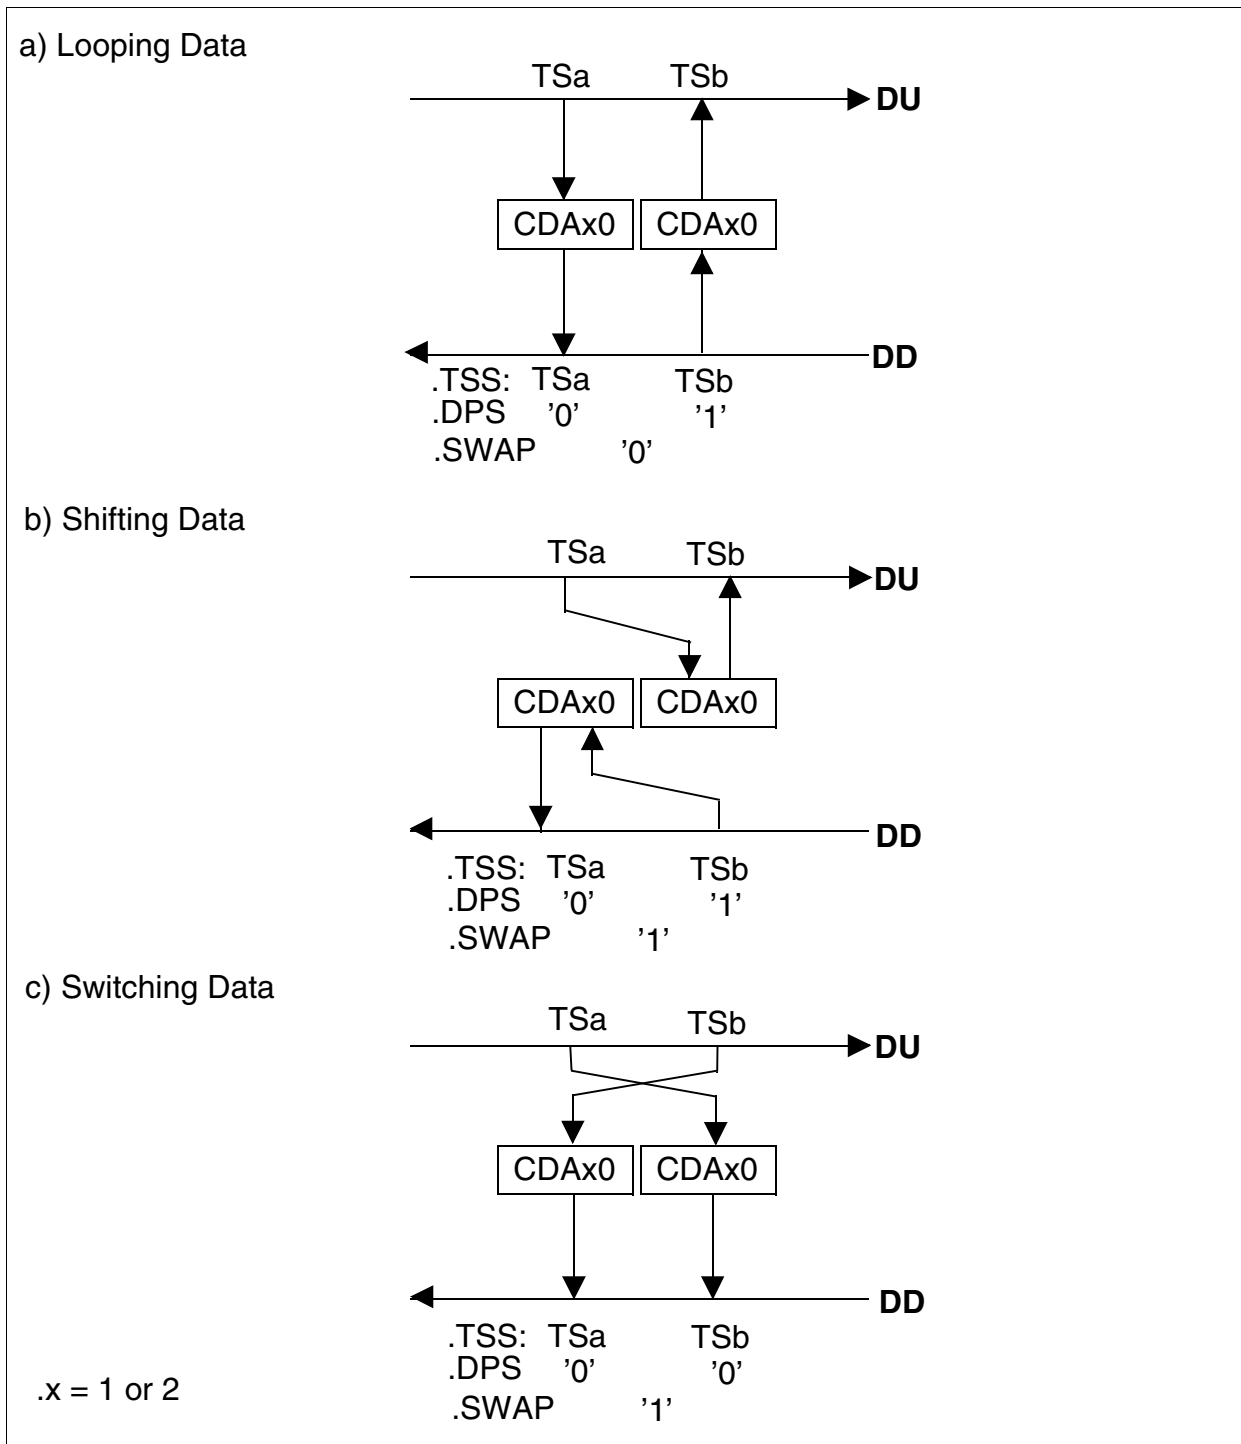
a) Looping Data

TSa TSb

DU

CDAx0 CDAx0

DD

.TSS: TSa TSb
.DPS '0' '1'
.SWAP '0'

b) Shifting Data

TSa TSb

DU

CDAx0 CDAx0

DD

.TSS: TSa TSb
.DPS '0' '1'
.SWAP '1'

c) Switching Data

TSa TSb

DU

CDAx0 CDAx0

DD

.TSS: TSa TSb
.DPS '0' '0'
.SWAP '1'

.x = 1 or 2